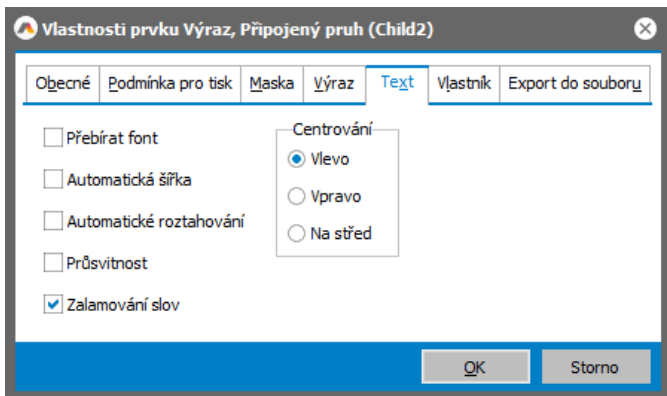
Vlastnosti prvku Výraz, Připojený pruh (Child2)

Obecné | Podmínka pro tisk | Maska | Výraz | Text | Vlastník | Export do souboru

Přebírat font
Automatická šířka
Automatické roztahování
Průsvitnost
Zalamování slov

Centrování
Vlevo
Vpravo
Na střed

OK
Storno